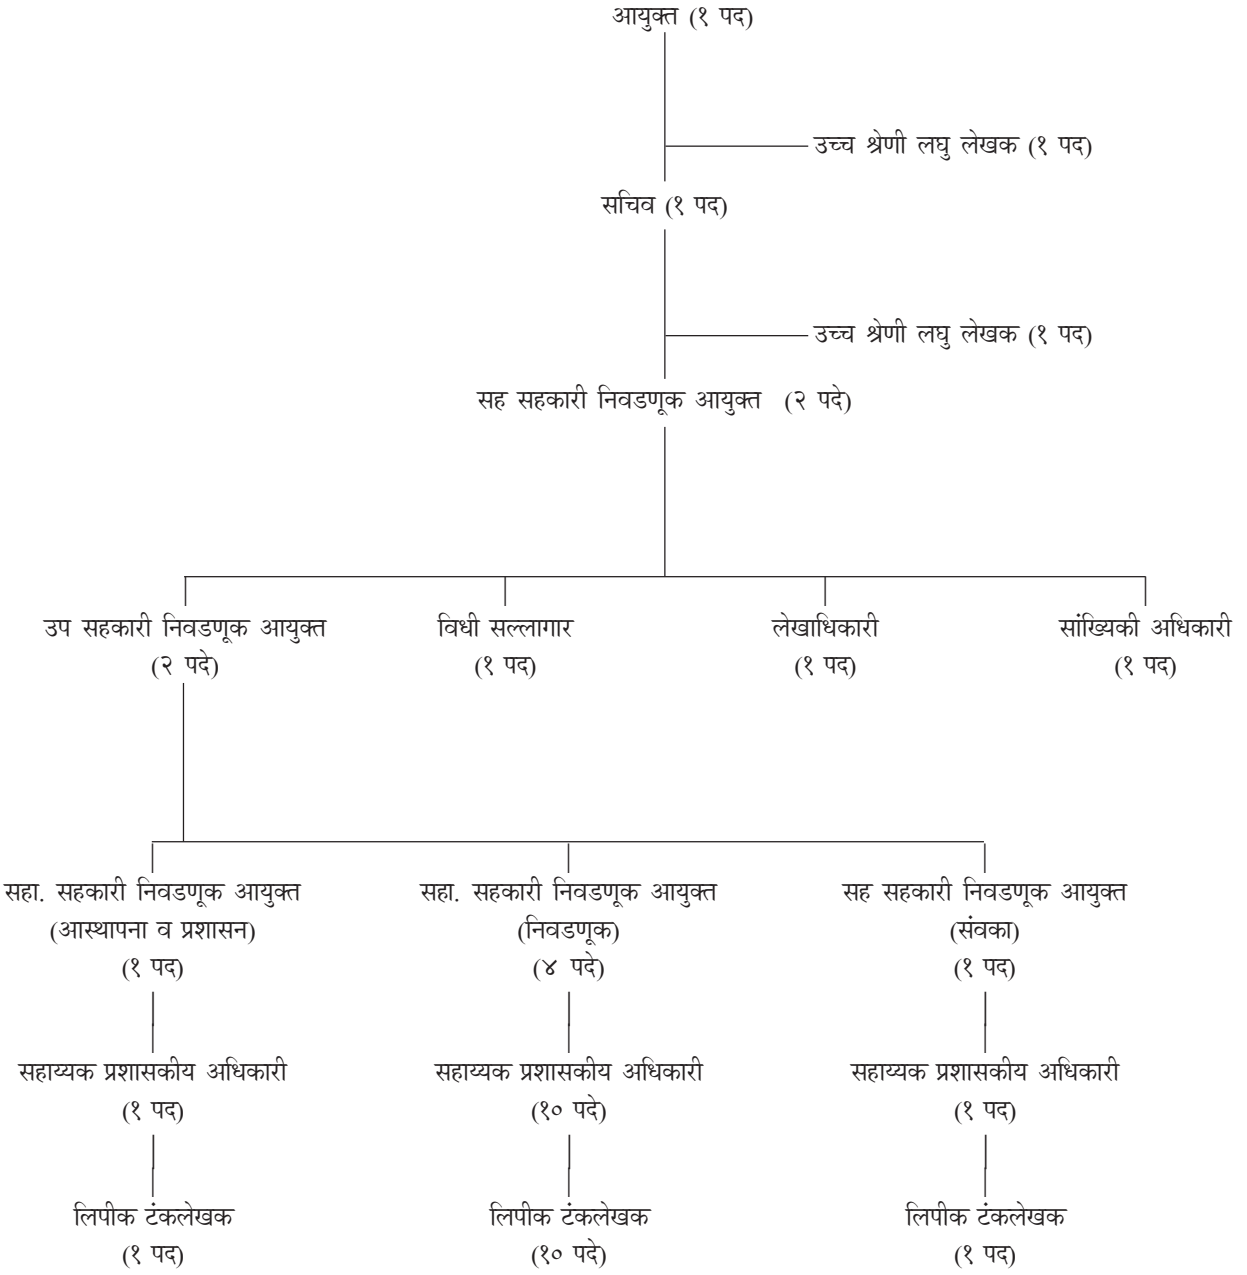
आयुक्त (१ पद)

उच्च श्रेणी लघु लेखक (१ पद)

सचिव (१ पद)

उच्च श्रेणी लघु लेखक (१ पद)

सह सहकारी निवडणूक आयुक्त (२ पदे)

उप सहकारी निवडणूक आयुक्त (२ पदे)

विधी सल्लागार (१ पद)

लेखाधिकारी (१ पद)

सांख्यिकी अधिकारी (१ पद)

सहा. सहकारी निवडणूक आयुक्त (आस्थापना व प्रशासन) (१ पद)

सहाय्यक प्रशासकीय अधिकारी (१ पद)

लिपीक टंकलेखक (१ पद)

सहा. सहकारी निवडणूक आयुक्त (निवडणूक) (४ पदे)

सहाय्यक प्रशासकीय अधिकारी (१० पदे)

लिपीक टंकलेखक (१० पदे)

सह सहकारी निवडणूक आयुक्त (संवका) (१ पद)

सहाय्यक प्रशासकीय अधिकारी (१ पद)

लिपीक टंकलेखक (१ पद)